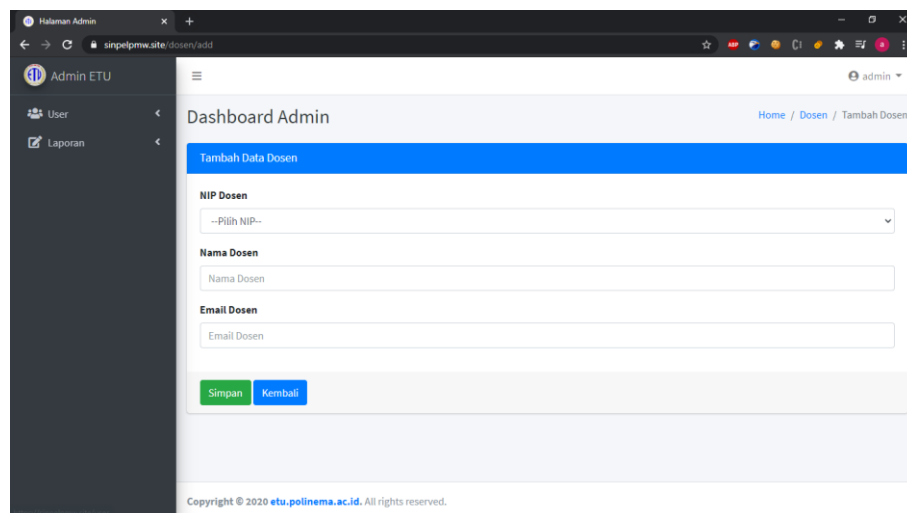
Halaman Admin
sinpelpmw.site/dosen/add
Admin ETU
User
Laporan
admin
Dashboard Admin
Home / Dosen / Tambah Dosen
Tambah Data Dosen
NIP Dosen
--Pilih NIP--
Nama Dosen
Nama Dosen
Email Dosen
Email Dosen
Simpan
Kembali
Copyright © 2020 etu.polinema.ac.id. All rights reserved.